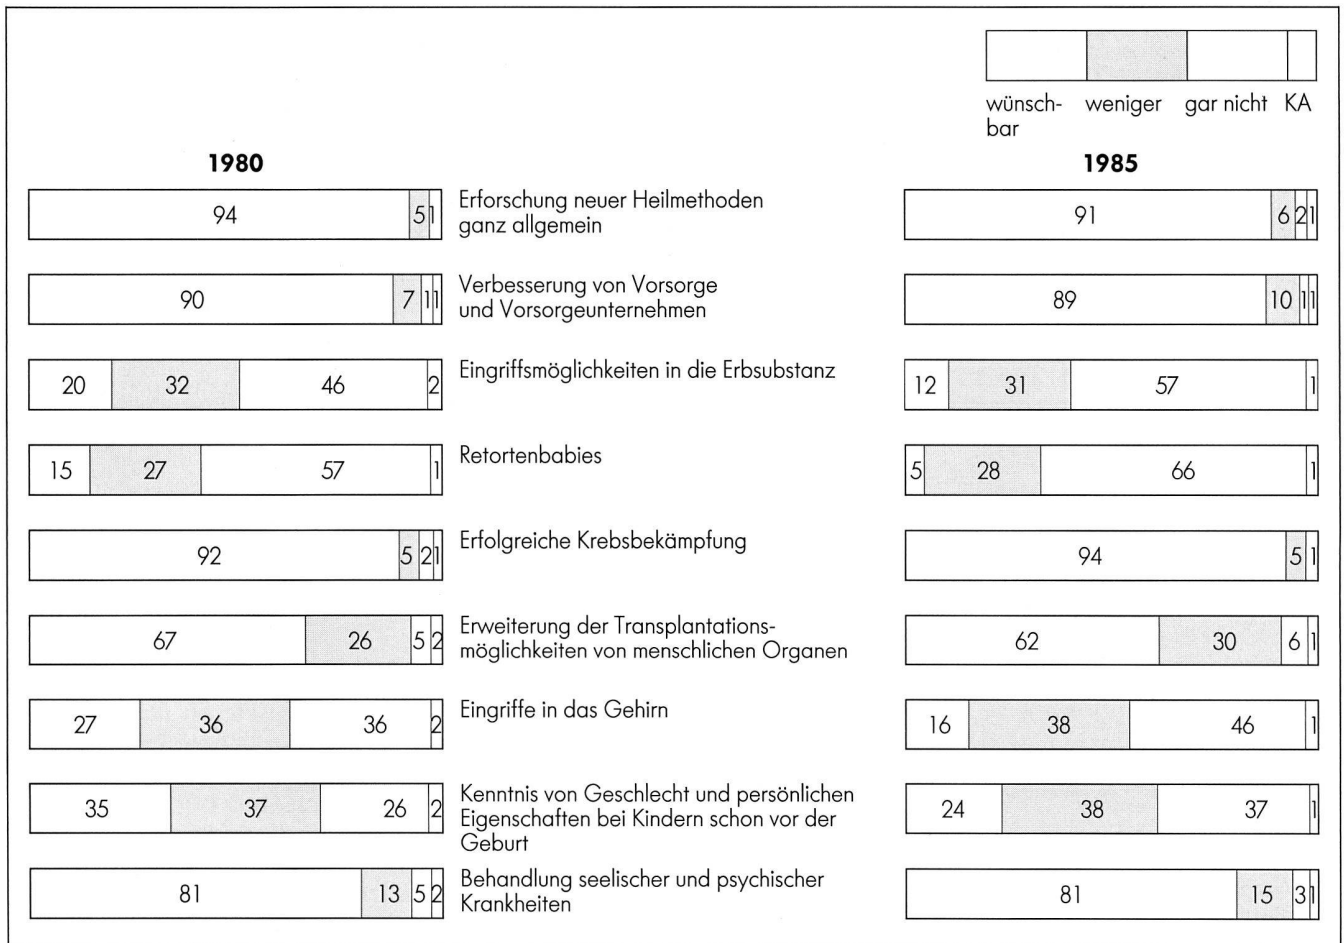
wünschbar | weniger | gar nicht | KA

**1980**

**1985**

| 1980 | | 1985 |
|---|---|---|
| 94 5 1 | Erforschung neuer Heilmethoden ganz allgemein | 91 6 2 1 |
| 90 7 1 1 | Verbesserung von Vorsorge und Vorsorgeunternehmen | 89 10 1 1 |
| 20 32 46 2 | Eingriffsmöglichkeiten in die Erbsubstanz | 12 31 57 1 |
| 15 27 57 1 | Retortenbabies | 5 28 66 1 |
| 92 5 2 1 | Erfolgreiche Krebsbekämpfung | 94 5 1 |
| 67 26 5 2 | Erweiterung der Transplantationsmöglichkeiten von menschlichen Organen | 62 30 6 1 |
| 27 36 36 2 | Eingriffe in das Gehirn | 16 38 46 1 |
| 35 37 26 2 | Kenntnis von Geschlecht und persönlichen Eigenschaften bei Kindern schon vor der Geburt | 24 38 37 1 |
| 81 13 5 2 | Behandlung seelischer und psychischer Krankheiten | 81 15 3 1 |